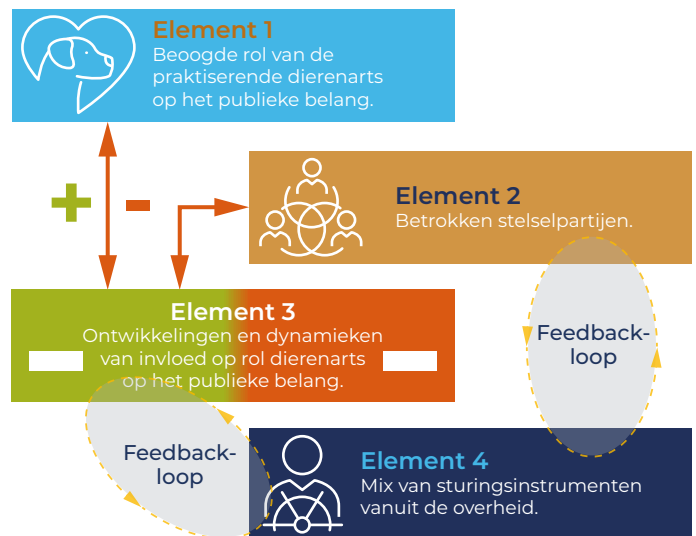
Element 1
Beoogde rol van de praktiserende dierenarts op het publieke belang.

+
-

Element 2
Betrokken stelselpartijen.

Element 3
Ontwikkelingen en dynamieken van invloed op rol dierenarts op het publieke belang.

Feedback-loop

Feedback-loop

Element 4
Mix van sturingsinstrumenten vanuit de overheid.